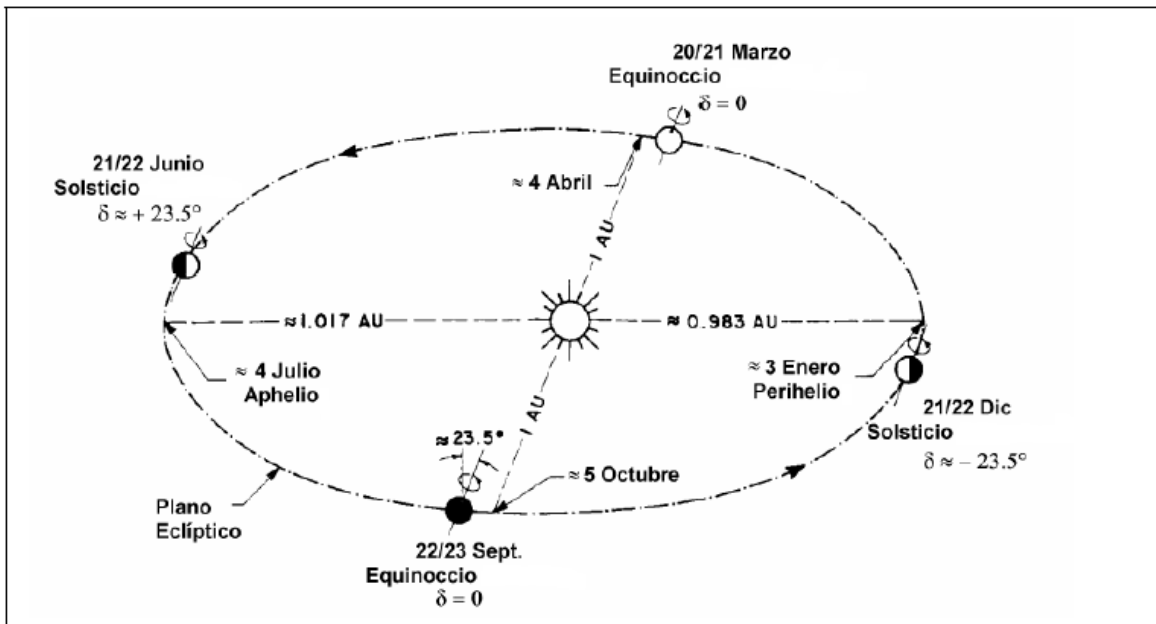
20/21 Marzo
Equinoccio
$\delta = 0$

21/22 Junio
Solsticio
$\delta \approx + 23.5°$

≈ 4 Abril

1 AU

≈1.017 AU

≈ 0.983 AU

≈ 4 Julio
Aphelio

≈ 3 Enero
Perihelio

21/22 Dic
Solsticio
$\delta \approx - 23.5°$

≈23.5°

1 AU

≈ 5 Octubre

Plano
Eclíptico

22/23 Sept.
Equinoccio
$\delta = 0$